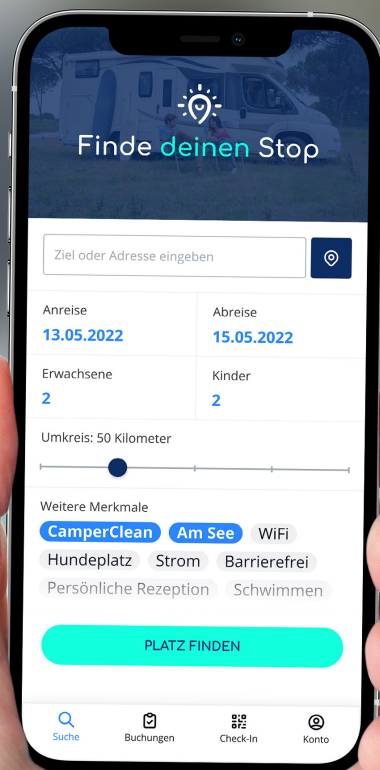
Finde deinen Stop

Ziel oder Adresse eingeben

Anreise
13.05.2022

Abreise
15.05.2022

Erwachsene
2

Kinder
2

Umkreis: 50 Kilometer

Weitere Merkmale
CamperClean Am See WiFi
Hundeplatz Strom Barrierefrei
Persönliche Rezeption Schwimmen

PLATZ FINDEN

Suche Buchungen Check-In Konto